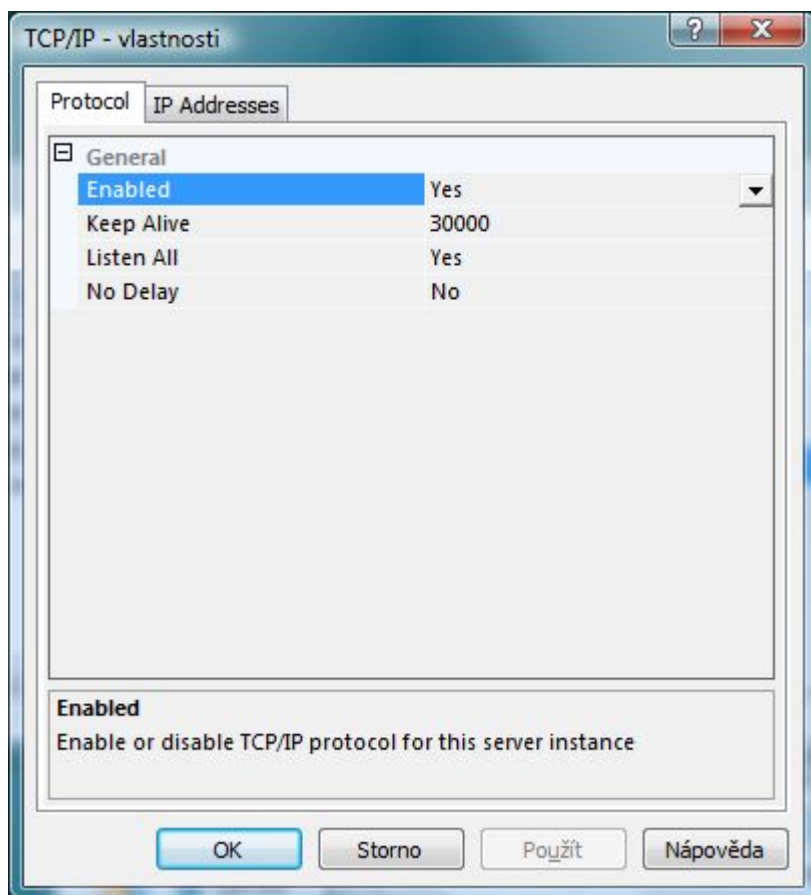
TCP/IP - vlastnosti

?

X

Protocol

IP Addresses

⊟ General

| | |
|---|---|
| Enabled | Yes |
| Keep Alive | 30000 |
| Listen All | Yes |
| No Delay | No |

Enabled

Enable or disable TCP/IP protocol for this server instance

OK

Storno

Použít

Nápověda